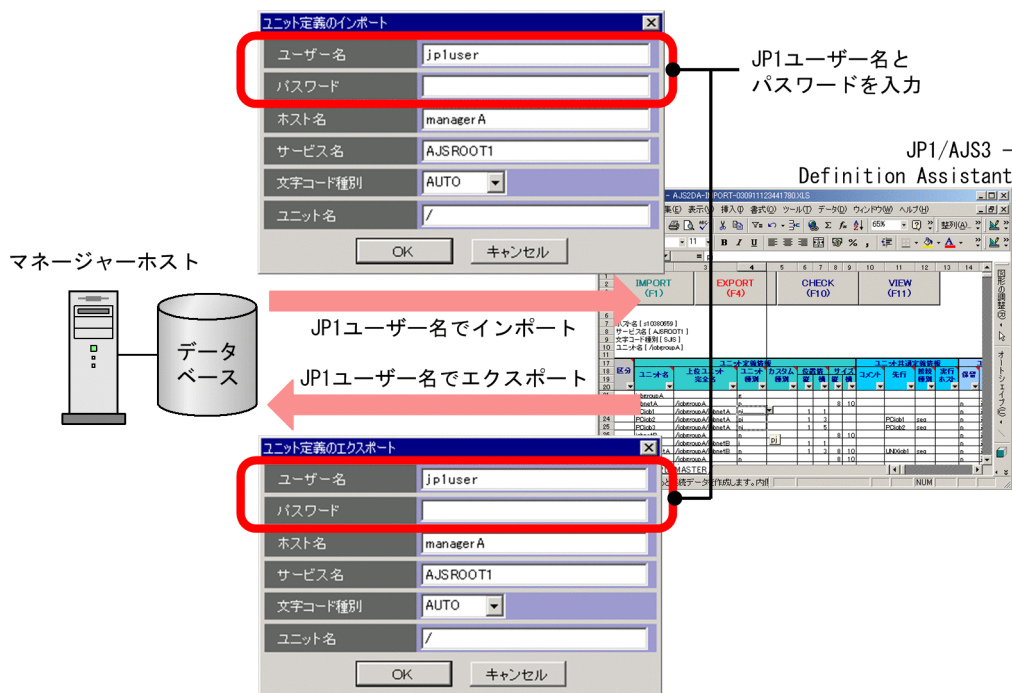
ユニット定義のインポート

| | |
|---|---|
| ユーザー名 | jp1user |
| パスワード | |
| ホスト名 | managerA |
| サービス名 | AJSROOT1 |
| 文字コード種別 | AUTO |
| ユニット名 | / |

OK キャンセル

JP1ユーザー名とパスワードを入力

JP1/AJS3 - Definition Assistant

マネージャーホスト

データベース

JP1ユーザー名でインポート

JP1ユーザー名でエクスポート

IMPORT (F1)
EXPORT (F4)
CHECK (F10)
VIEW (F11)

ユニット定義のエクスポート

| | |
|---|---|
| ユーザー名 | jp1user |
| パスワード | |
| ホスト名 | managerA |
| サービス名 | AJSROOT1 |
| 文字コード種別 | AUTO |
| ユニット名 | / |

OK キャンセル